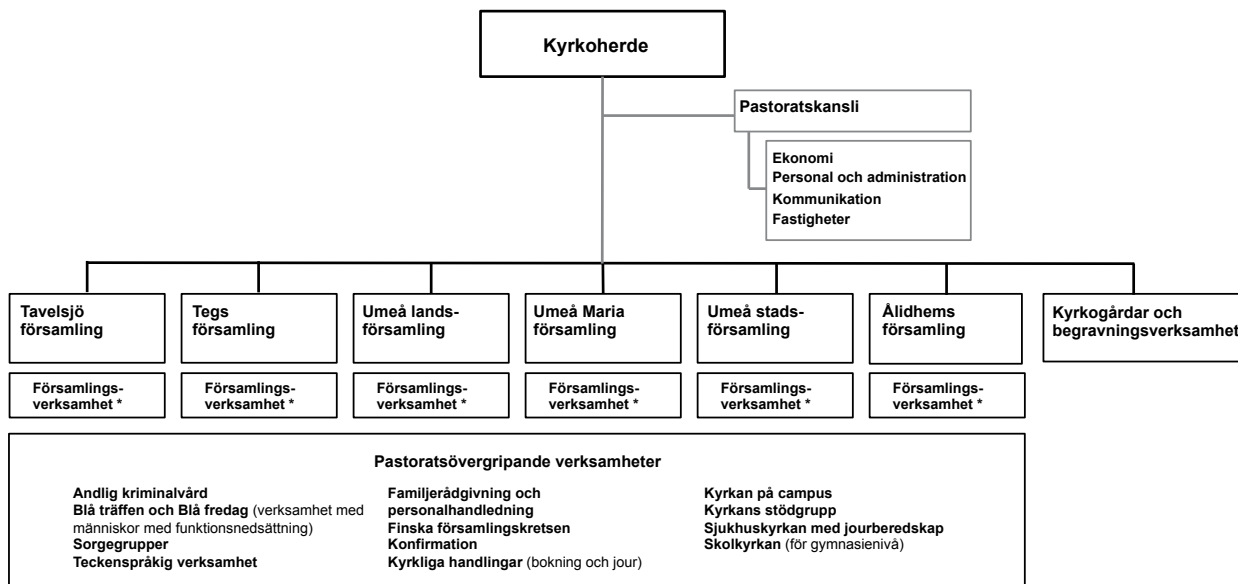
Kyrkoherde

Pastoratskansli

Ekonomi
Personal och administration
Kommunikation
Fastigheter

Tavelsjö församling

Tegs församling

Umeå landsförsamling

Umeå Maria församling

Umeå stadsförsamling

Ålidhems församling

Kyrkogårdar och begravningsverksamhet

Församlingsverksamhet *

Församlingsverksamhet *

Församlingsverksamhet *

Församlingsverksamhet *

Församlingsverksamhet *

Församlingsverksamhet *

Pastoratsövergripande verksamheter

Andlig kriminalvård
Blå träffen och Blå fredag (verksamhet med människor med funktionsnedsättning)
Sorgegrupper
Teckenspråkig verksamhet

Familjerådgivning och personalhandledning
Finska församlingskretsen
Konfirmation
Kyrkliga handlingar (bokning och jour)

Kyrkan på campus
Kyrkans stödgrupp
Sjukhuskyrkan med jourberedskap
Skolkyrkan (för gymnasienivå)